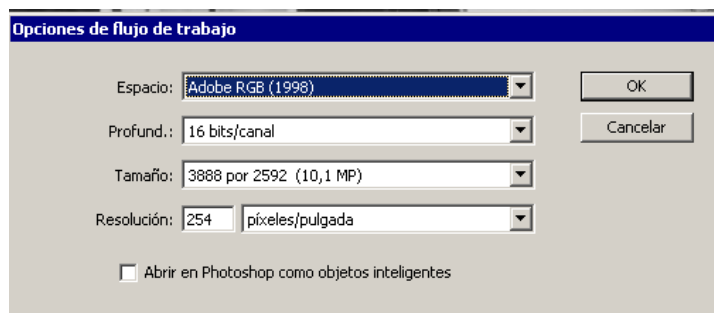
Opciones de flujo de trabajo

Espacio: Adobe RGB (1998)

Profund.: 16 bits/canal

Tamaño: 3888 por 2592 (10,1 MP)

Resolución: 254 píxeles/pulgada

Abrir en Photoshop como objetos inteligentes

OK

Cancelar